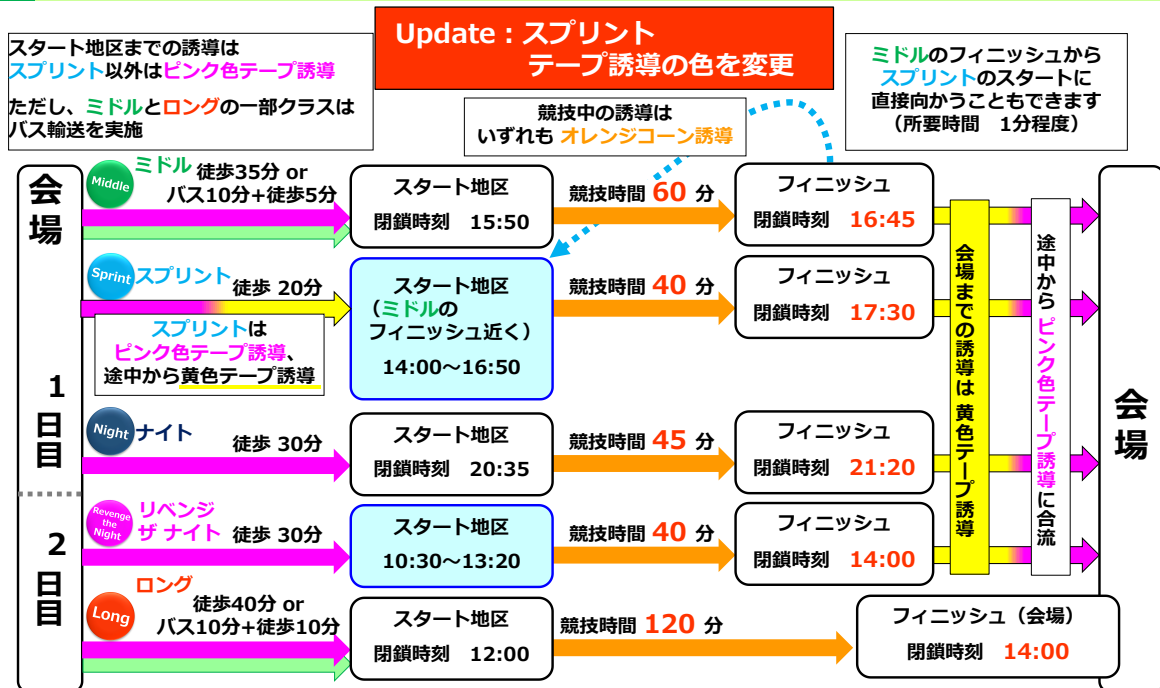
スタート地区までの誘導は
スプリント以外はピンク色テープ誘導

ただし、ミドルとロングの一部クラスはバス輸送を実施

Update : スプリント
テープ誘導の色を変更

競技中の誘導は
いずれも オレンジコーン誘導

ミドルのフィニッシュから
スプリントのスタートに
直接向かうこともできます
（所要時間　1分程度）

会場

1日目

Middle ミドル 徒歩35分 or バス10分+徒歩5分
スタート地区 閉鎖時刻　15:50
競技時間 60 分
フィニッシュ 閉鎖時刻　16:45

Sprint スプリント 徒歩 20分
スプリントは
ピンク色テープ誘導、
途中から黄色テープ誘導
スタート地区
（ミドルの
フィニッシュ近く）
14:00～16:50
競技時間 40 分
フィニッシュ 閉鎖時刻　17:30

Night ナイト 徒歩 30分
スタート地区 閉鎖時刻　20:35
競技時間 45 分
フィニッシュ 閉鎖時刻　21:20

2日目

Revenge the Night リベンジ ザ ナイト 徒歩 30分
スタート地区 10:30～13:20
競技時間 40 分
フィニッシュ 閉鎖時刻　14:00

Long ロング 徒歩40分 or バス10分+徒歩10分
スタート地区 閉鎖時刻　12:00
競技時間 120 分
フィニッシュ（会場） 閉鎖時刻　14:00

会場までの誘導は 黄色テープ誘導

途中から ピンク色テープ誘導に合流

会場